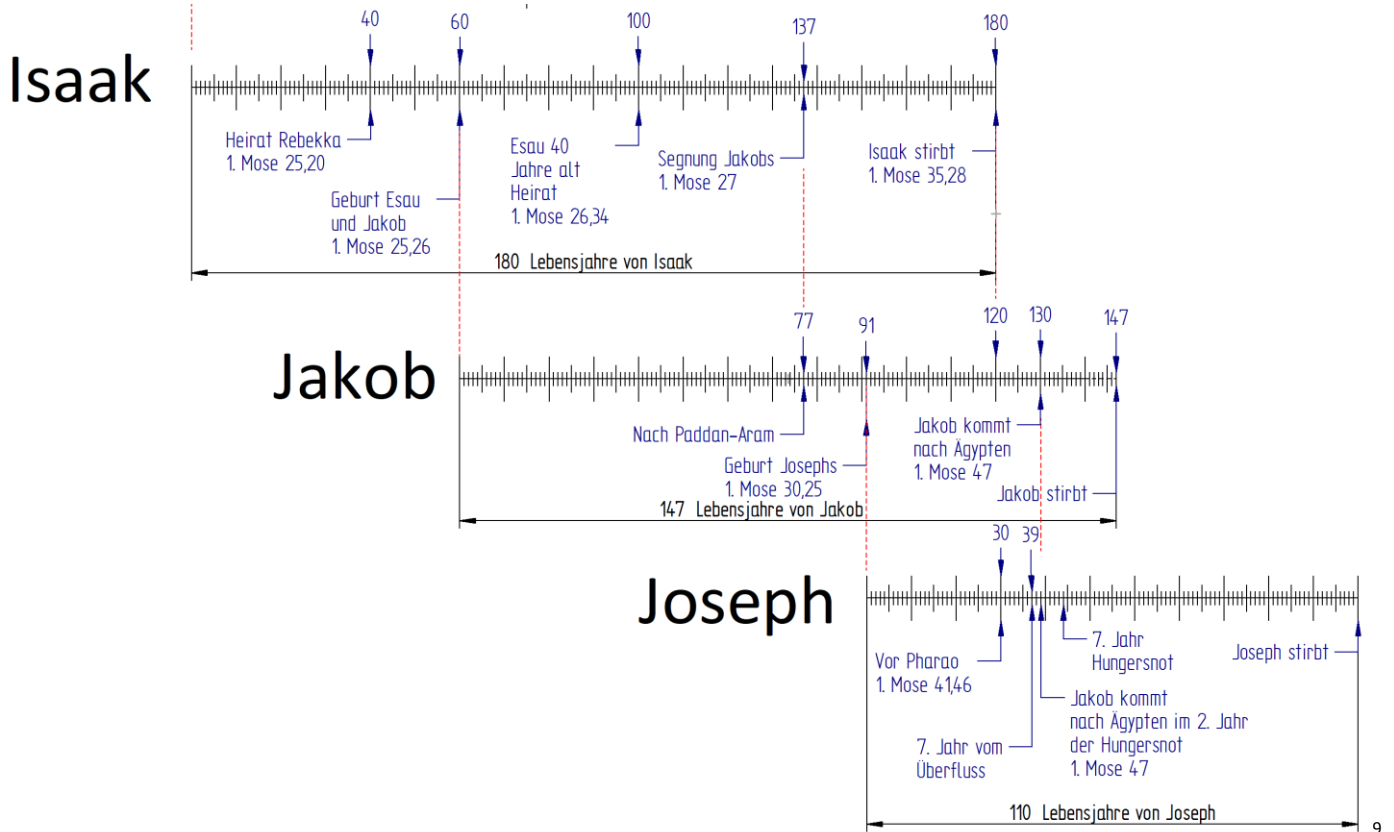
Isaak

40 60 100 137 180

Heirat Rebekka
1. Mose 25,20

Geburt Esau
und Jakob
1. Mose 25,26

Esau 40
Jahre alt
Heirat
1. Mose 26,34

Segnung Jakobs
1. Mose 27

Isaak stirbt
1. Mose 35,28

180 Lebensjahre von Isaak

Jakob

77 91 120 130 147

Nach Paddan-Aram

Geburt Josephs
1. Mose 30,25

Jakob kommt
nach Ägypten
1. Mose 47

Jakob stirbt

147 Lebensjahre von Jakob

Joseph

30 39

Vor Pharao
1. Mose 41,46

7. Jahr
Hungersnot

Joseph stirbt

Jakob kommt
nach Ägypten im 2. Jahr
der Hungersnot
1. Mose 47

7. Jahr vom
Überfluss

110 Lebensjahre von Joseph

9